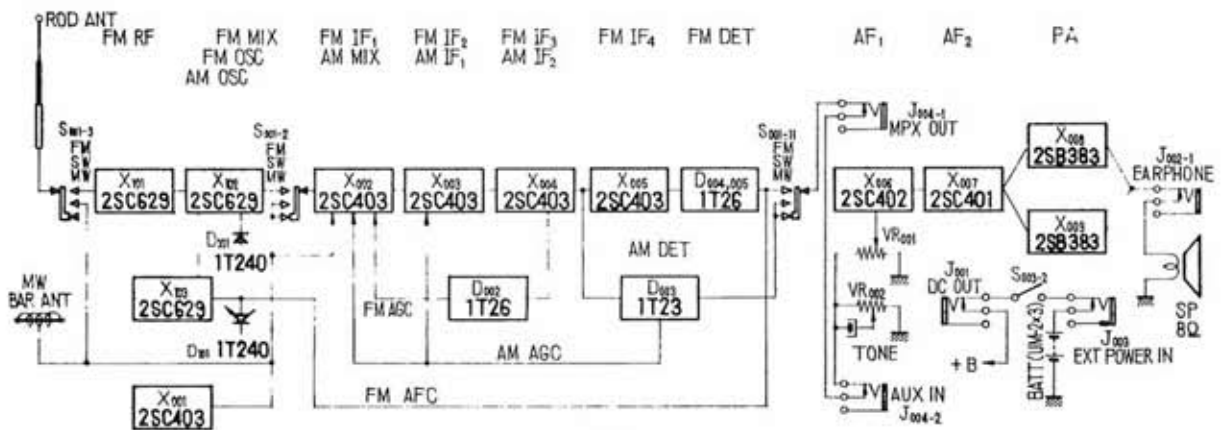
ROD ANT
FM RF
FM MIX
FM OSC
AM OSC
FM IF$_1$
AM MIX
FM IF$_2$
AM IF$_1$
FM IF$_3$
AM IF$_2$
FM IF$_4$
FM DET
AF$_1$
AF$_2$
PA

S$_{001-3}$
FM
SW
MW
X$_{101}$
2SC629
X$_{102}$
2SC629
S$_{001-2}$
FM
SW
MW
X$_{002}$
2SC403
X$_{003}$
2SC403
X$_{004}$
2SC403
X$_{005}$
2SC403
D$_{004, 005}$
1T26
S$_{001-11}$
FM
SW
MW
J$_{004-1}$
MPX OUT
X$_{006}$
2SC402
X$_{007}$
2SC401
X$_{008}$
2SB383
X$_{009}$
2SB383
J$_{002-1}$
EARPHONE

D$_{101}$
1T240
AM DET
VR$_{001}$
MW
BAR ANT
X$_{103}$
2SC629
FM AGC
D$_{002}$
1T26
D$_{003}$
1T23
VR$_{002}$
J$_{001}$
DC OUT
S$_{003-2}$
SP
8Ω
D$_{101}$ 1T240
AM AGC
TONE
+ B
BATT (UM-2×3)
J$_{003}$
EXT POWER IN
X$_{001}$
2SC403
FM AFC
AUX IN
J$_{004-2}$